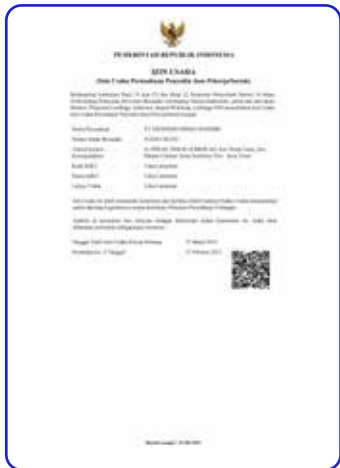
PEMERINTAH REPUBLIK INDONESIA

IZIN USAHA

(Izin Usaha Perusahaan Penerbit dan Pencetakan)

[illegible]

| Nama Perusahaan | : | PT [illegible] |
|---|---|---|
| Nomor Induk Berusaha | : | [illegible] |
| Alamat Kantor Kedudukan | : | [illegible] |
| Kode KBLI | : | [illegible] |
| Nama KBLI | : | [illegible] |
| Lokasi Usaha | : | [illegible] |

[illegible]

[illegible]

Tanggal Terbit Izin Usaha Proyek Pertama : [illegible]

Perubahan ke -1 Tanggal : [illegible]

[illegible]